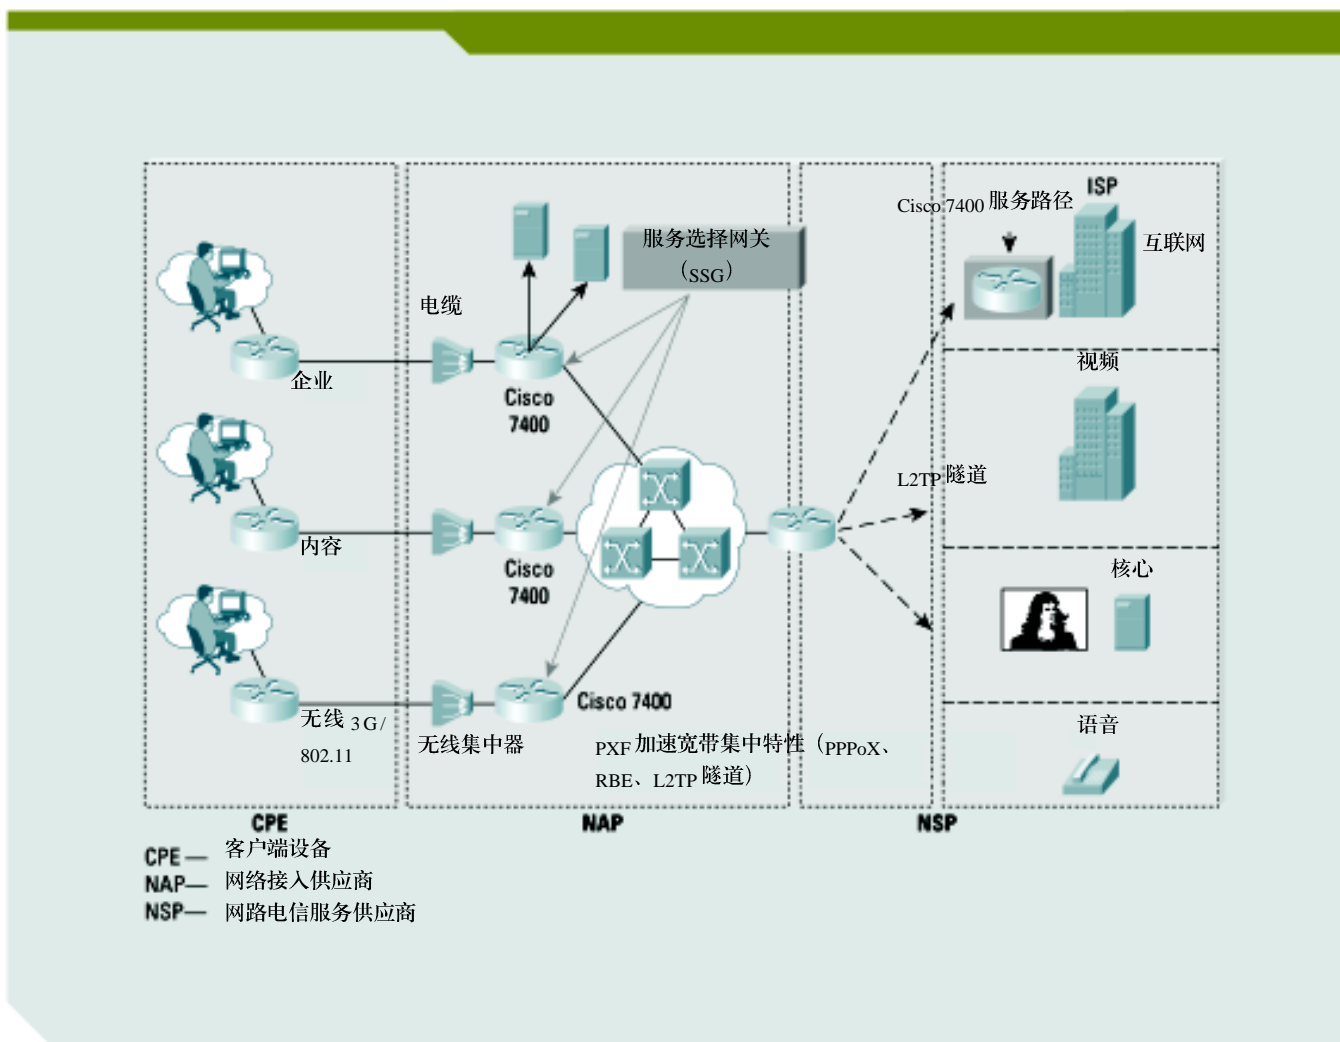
Cisco 7400 服务路径

ISP

互联网

服务选择网关（SSG）

电缆

企业

Cisco 7400

视频

L2TP 隧道

内容

Cisco 7400

核心

无线 3G/802.11

Cisco 7400

无线集中器

PXF 加速宽带集中特性（PPPoX、RBE、L2TP 隧道）

语音

CPE

NAP

NSP

CPE— 客户端设备
NAP— 网络接入供应商
NSP— 网路电信服务供应商